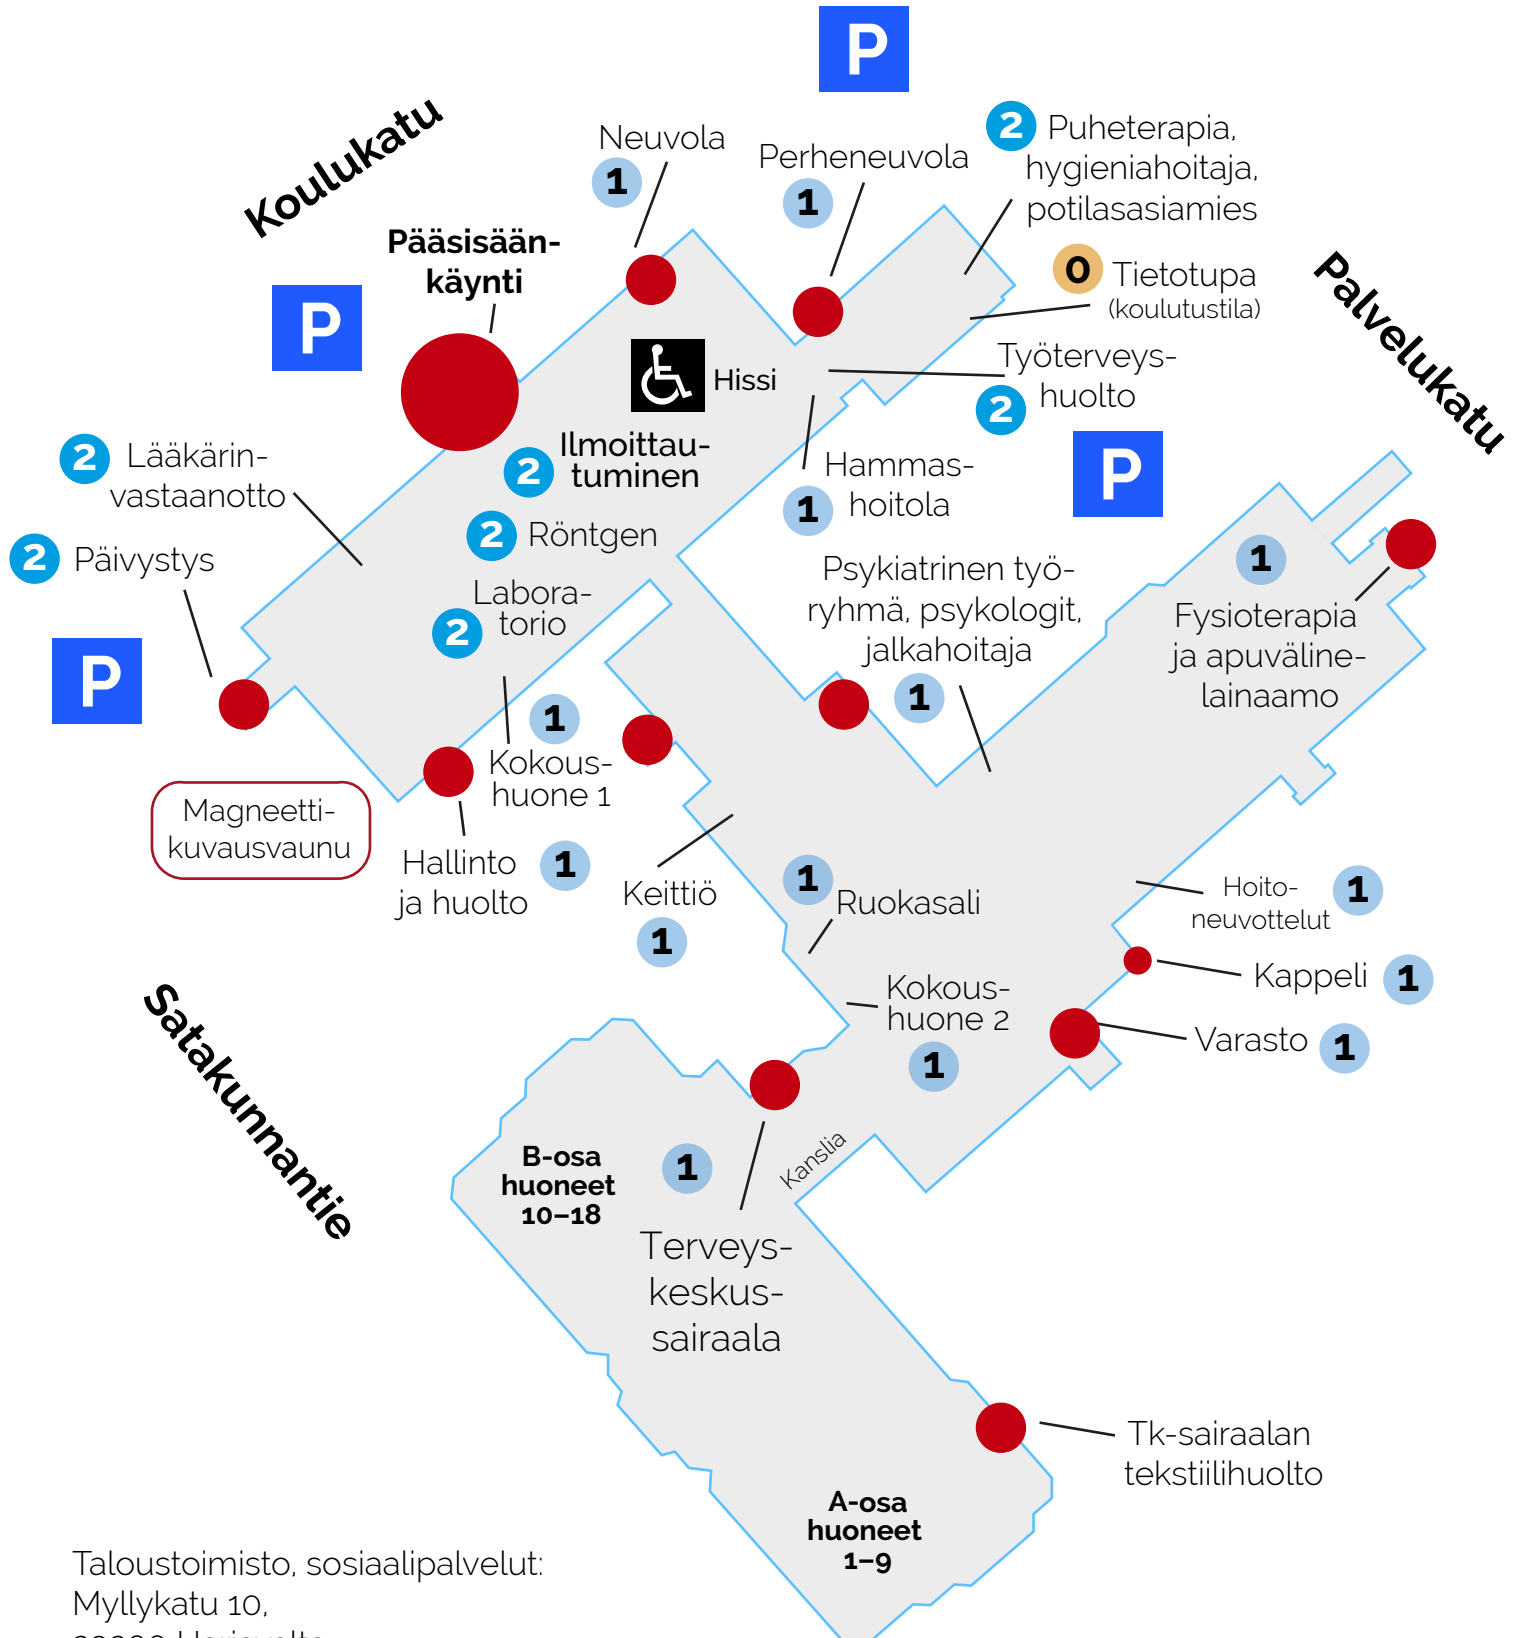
P

Koulukatu

Neuvola
1

Perheneuvola
1

2 Puheterapia, hygieniahoitaja, potilasasiamies

0 Tietotupa (koulutustila)

Palvelukatu

Pääsisäänkäynti

P

Hissi

Työterveyshuolto
2

Ilmoittautuminen
2

Hammashoitola
1

P

2 Lääkärinvastaanotto

2 Röntgen

2 Päivystys

Laboratorio
2

Psykiatrinen työryhmä, psykologit, jalkahoitaja
1

1
Fysioterapia ja apuvälinelainaamo

P

1
Kokoushuone 1

Magneettikuvausvaunu

Hallinto ja huolto
1

Keittiö
1

1
Ruokasali

Hoitoneuvottelut
1

Kappeli
1

Satakunnantie

Kokoushuone 2
1

Varasto
1

B-osa huoneet 10–18

1

Kanslia

Terveyskeskussairaala

Tk-sairaalan tekstiilihuolto

A-osa huoneet 1–9

Taloustoimisto, sosiaalipalvelut:
Myllykatu 10,
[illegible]